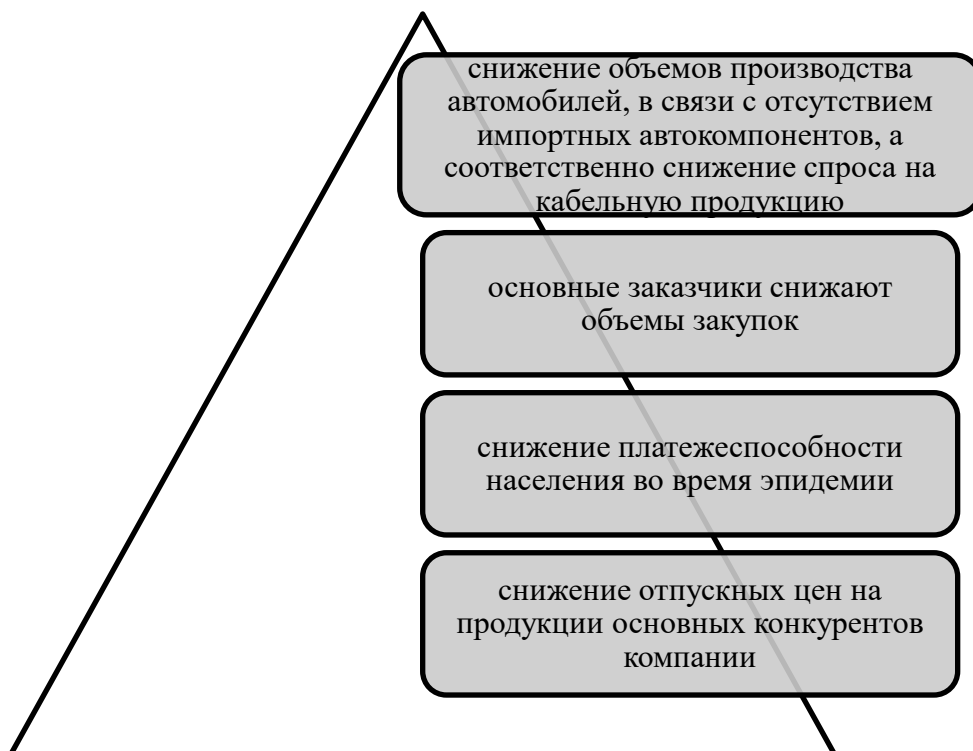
снижение объемов производства автомобилей, в связи с отсутствием импортных автокомпонентов, а соответственно снижение спроса на кабельную продукцию

основные заказчики снижают объемы закупок

снижение платежеспособности населения во время эпидемии

снижение отпускных цен на продукции основных конкурентов компании